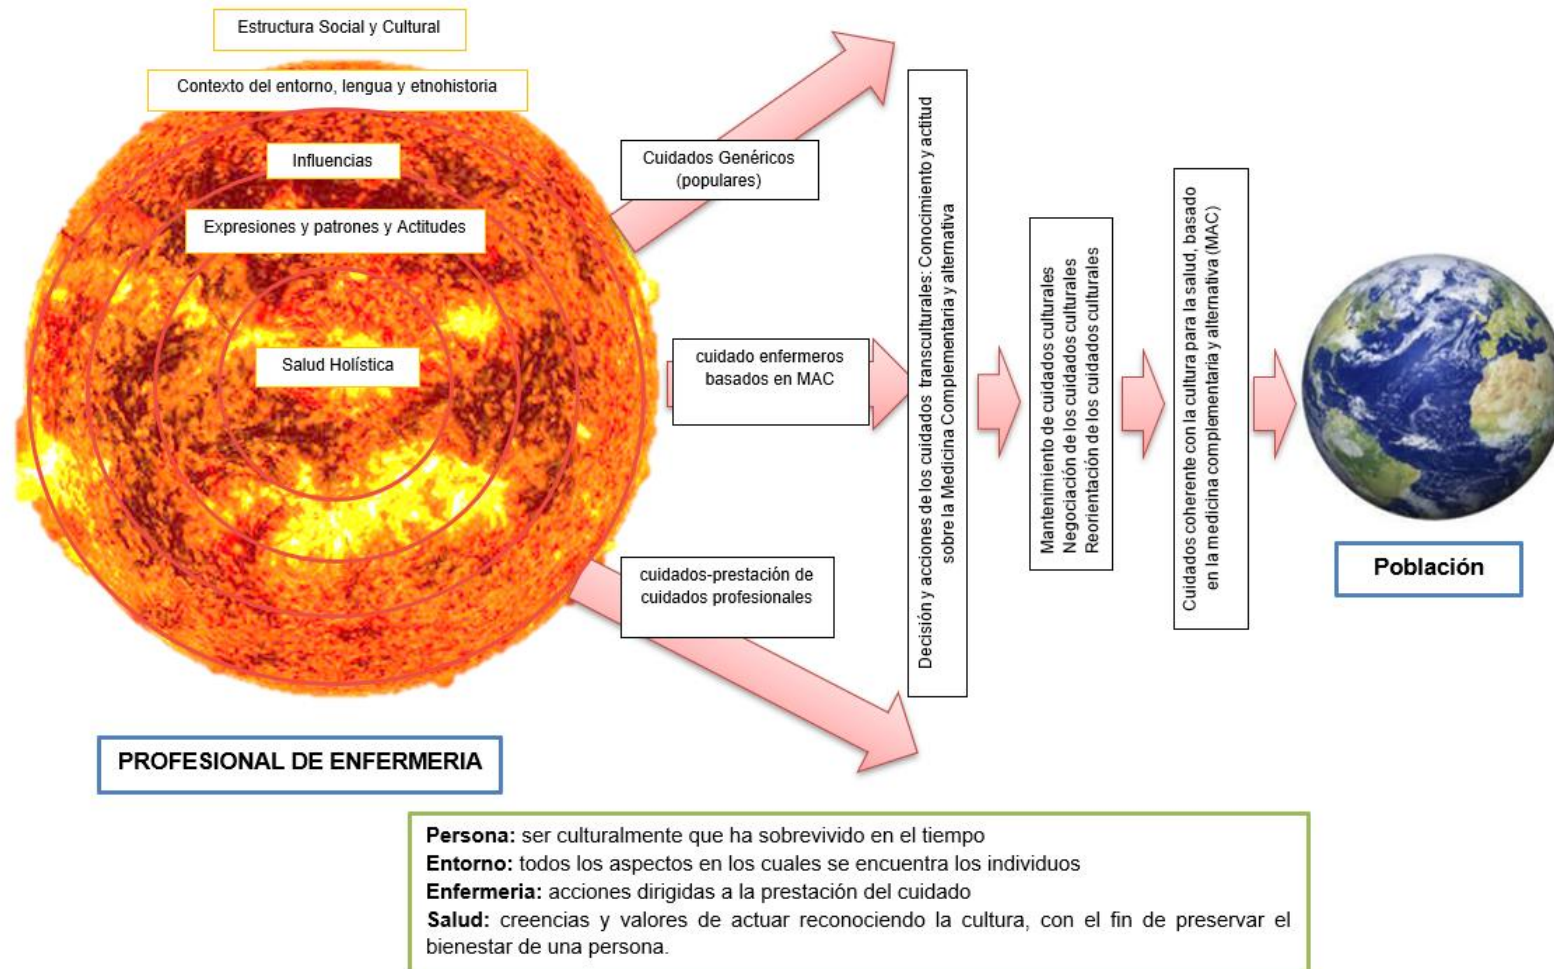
Estructura Social y Cultural

Contexto del entorno, lengua y etnohistoria

Influencias

Expresiones y patrones y Actitudes

Salud Holística

Cuidados Genéricos (populares)

cuidado enfermeros basados en MAC

cuidados-prestación de cuidados profesionales

Decisión y acciones de los cuidados transculturales: Conocimiento y actitud sobre la Medicina Complementaria y alternativa

Mantenimiento de cuidados culturales
Negociación de los cuidados culturales
Reorientación de los cuidados culturales

Cuidados coherente con la cultura para la salud, basado en la medicina complementaria y alternativa (MAC)

Población

PROFESIONAL DE ENFERMERIA

**Persona:** ser culturalmente que ha sobrevivido en el tiempo
**Entorno:** todos los aspectos en los cuales se encuentra los individuos
**Enfermeria:** acciones dirigidas a la prestación del cuidado
**Salud:** creencias y valores de actuar reconociendo la cultura, con el fin de preservar el bienestar de una persona.